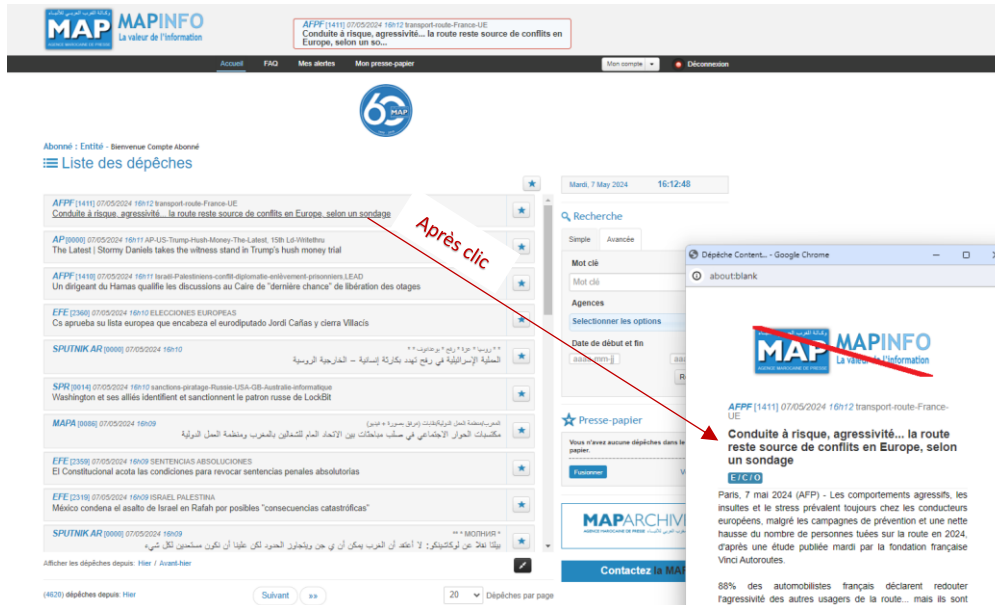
وكالة المغرب العربي للأنباء
MAP
AGENCE MAROCAINE DE PRESSE
MAPINFO
La valeur de l'information

AFPF [1411] 07/05/2024 16h12 transport-route-France-UE
Conduite à risque, agressivité... la route reste source de conflits en Europe, selon un so...

Accueil FAQ Mes alertes Mon presse-papier Mon compte Déconnexion

60 MAP

Abonné : Entité - Bienvenue Compte Abonné

Liste des dépêches

AFPF [1411] 07/05/2024 16h12 transport-route-France-UE
Conduite à risque, agressivité... la route reste source de conflits en Europe, selon un sondage

AP [0000] 07/05/2024 16h11 AP-US-Trump-Hush-Money-The-Latest, 15th Ld-Writethru
The Latest | Stormy Daniels takes the witness stand in Trump's hush money trial

AFPF [1410] 07/05/2024 16h11 Israël-Palestiniens-conflit-diplomatie-enlèvement-prisonniers.LEAD
Un dirigeant du Hamas qualifie les discussions au Caire de "dernière chance" de libération des otages

EFE [2360] 07/05/2024 16h10 ELECCIONES EUROPEAS
Cs aprueba su lista europea que encabeza el eurodiputado Jordi Cañas y cierra Villacís

SPUTNIK AR [0000] 07/05/2024 16h10
* * روسيا * حرب * رفع * برعاية * *
الحملة الإسرائيلية في رفح تهدد بكارثة إنسانية – الخارجية الروسية

SPR [0014] 07/05/2024 16h10 sanctions-piratage-Russie-USA-GB-Australie-informatique
Washington et ses alliés identifient et sanctionnent le patron russe de LockBit

MAPA [0086] 07/05/2024 16h09
المغرب-منظمة العمل الدولية-الشغل-إعلان (مرفق بصورة + فيديو)
مكتسبات الحوار الاجتماعي في صلب مباحثات بين الاتحاد العام للشغالين بالمغرب ومنظمة العمل الدولية

EFE [2359] 07/05/2024 16h09 SENTENCIAS ABSOLUCIONES
El Constitucional acota las condiciones para revocar sentencias penales absolutorias

EFE [2319] 07/05/2024 16h09 ISRAEL PALESTINA
México condena el asalto de Israel en Rafah por posibles "consecuencias catastróficas"

SPUTNIK AR [0000] 07/05/2024 16h09
* МОЛНИЯ * *
بيتا نقلا عن لوكاشينكو: لا أعتقد أن الغرب يمكن أن ي جن ويتجاوز الحدود لكن علينا أن نكون مستعدين لكل شيء

Afficher les dépêches depuis: Hier / Avant-hier

(4620) dépêches depuis: Hier

Suivant »»

20 Dépêches par page

Mardi, 7 May 2024 16:12:48

Recherche
Simple Avancée
Mot clé
Mot clé
Agences
Selectionner les options
Date de début et fin

Presse-papier
Vous n'avez aucune dépêches dans le presse-papier.
Fusionner

MAPARCHIVE

Contactez la MAP

Après clic

Dépêche Content... - Google Chrome
about:blank

MAP
MAPINFO
La valeur de l'information

AFPF [1411] 07/05/2024 16h12 transport-route-France-UE

Conduite à risque, agressivité... la route reste source de conflits en Europe, selon un sondage

E/C/O

Paris, 7 mai 2024 (AFP) - Les comportements agressifs, les insultes et le stress prévalent toujours chez les conducteurs européens, malgré les campagnes de prévention et une nette hausse du nombre de personnes tuées sur la route en 2024, d'après une étude publiée mardi par la fondation française Vinci Autoroutes.

88% des automobilistes français déclarent redouter l'agressivité des autres usagers de la route... mais ils sont